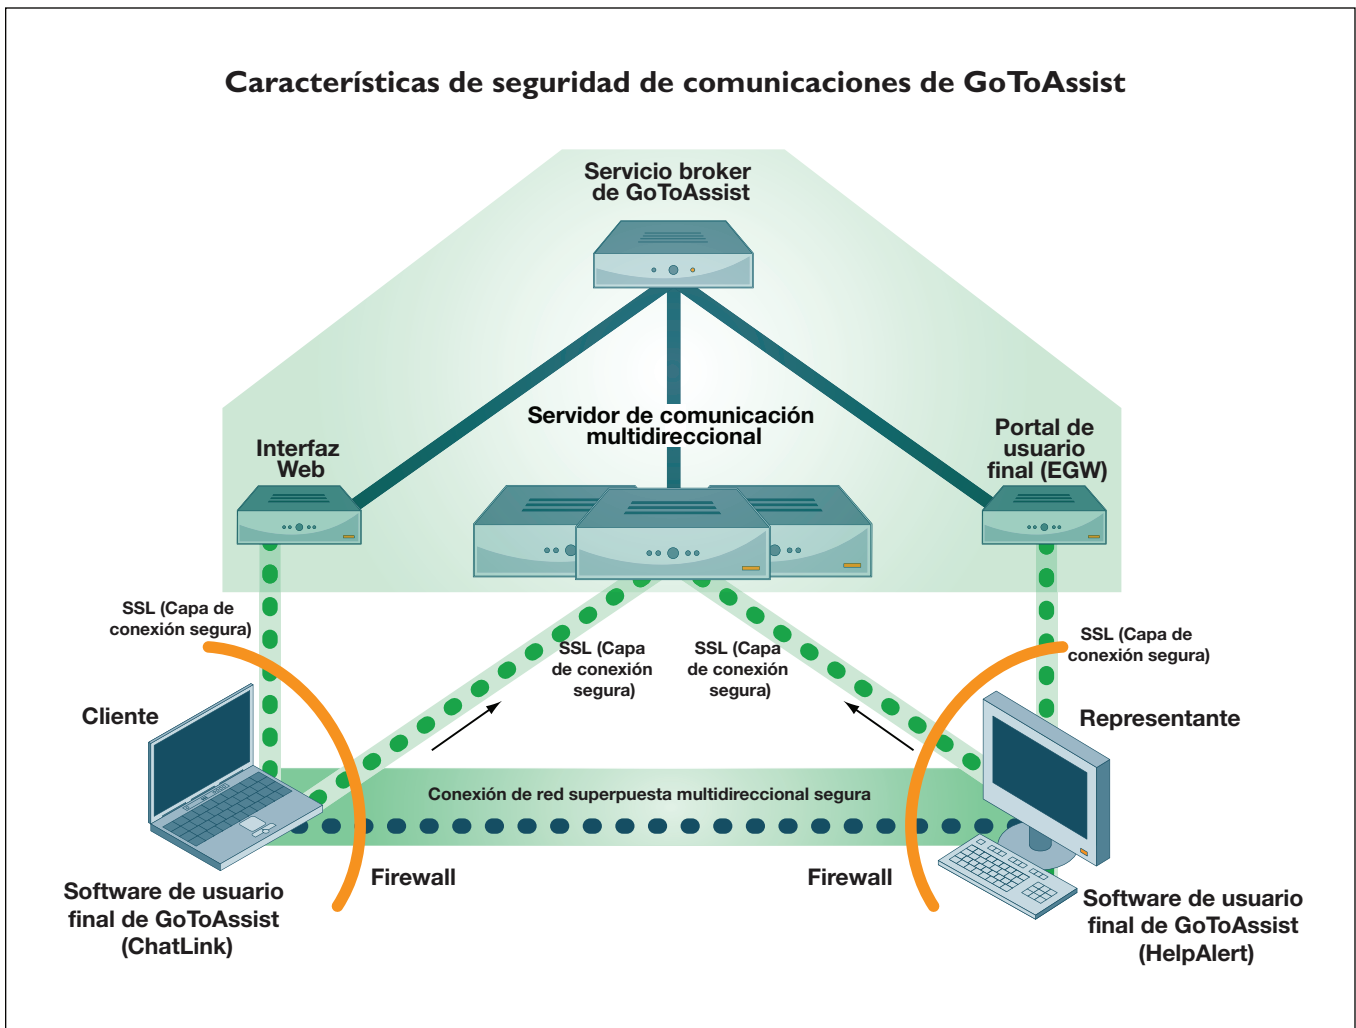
Características de seguridad de comunicaciones de GoToAssist

Servicio broker de GoToAssist

Servidor de comunicación multidireccional

Interfaz Web

Portal de usuario final (EGW)

SSL (Capa de conexión segura)

SSL (Capa de conexión segura)

SSL (Capa de conexión segura)

SSL (Capa de conexión segura)

Cliente

Representante

Conexión de red superpuesta multidireccional segura

Firewall

Firewall

Software de usuario final de GoToAssist (ChatLink)

Software de usuario final de GoToAssist (HelpAlert)